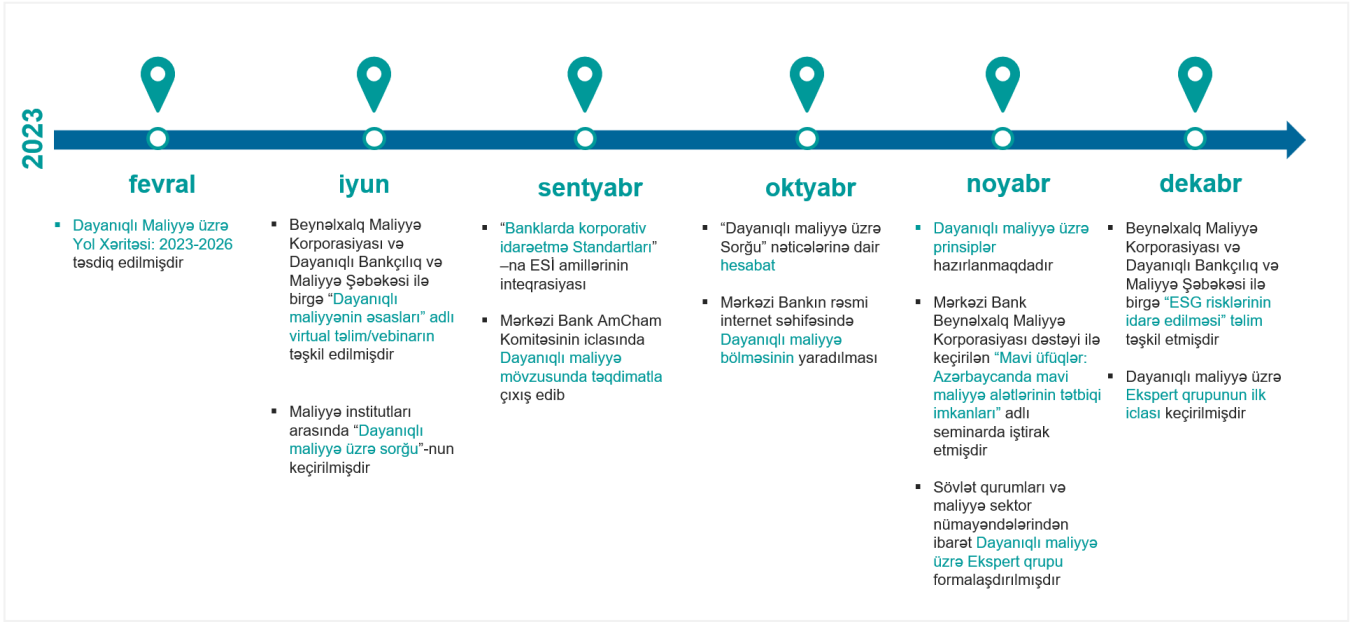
2023

fevral

▪ Dayanıqlı Maliyyə üzrə Yol Xəritəsi: 2023-2026 təsdiq edilmişdir

iyun

▪ Beynəlxalq Maliyyə Korporasiyası və Dayanıqlı Bankçılıq və Maliyyə Şəbəkəsi ilə birgə "Dayanıqlı maliyyənin əsasları" adlı virtual təlim/vebinarın təşkil edilmişdir

▪ Maliyyə institutları arasında "Dayanıqlı maliyyə üzrə sorğu"-nun keçirilmişdir

sentyabr

▪ "Banklarda korporativ idarəetmə Standartları" –na ESİ amillərinin inteqrasiyası

▪ Mərkəzi Bank AmCham Komitəsinin iclasında Dayanıqlı maliyyə mövzusunda təqdimatla çıxış edib

oktyabr

▪ "Dayanıqlı maliyyə üzrə Sorğu" nəticələrinə dair hesabat

▪ Mərkəzi Bankın rəsmi internet səhifəsində Dayanıqlı maliyyə bölməsinin yaradılması

noyabr

▪ Dayanıqlı maliyyə üzrə prinsiplər hazırlanmaqdadır

▪ Mərkəzi Bank Beynəlxalq Maliyyə Korporasiyası dəstəyi ilə keçirilən "Mavi üfüqlər: Azərbaycanda mavi maliyyə alətlərinin tətbiqi imkanları" adlı seminarda iştirak etmişdir

▪ Sövlət qurumları və maliyyə sektor nümayəndələrindən ibarət Dayanıqlı maliyyə üzrə Ekspert qrupu formalaşdırılmışdır

dekabr

▪ Beynəlxalq Maliyyə Korporasiyası və Dayanıqlı Bankçılıq və Maliyyə Şəbəkəsi ilə birgə "ESG risklərinin idarə edilməsi" təlim təşkil etmişdir

▪ Dayanıqlı maliyyə üzrə Ekspert qrupunun ilk iclası keçirilmişdir